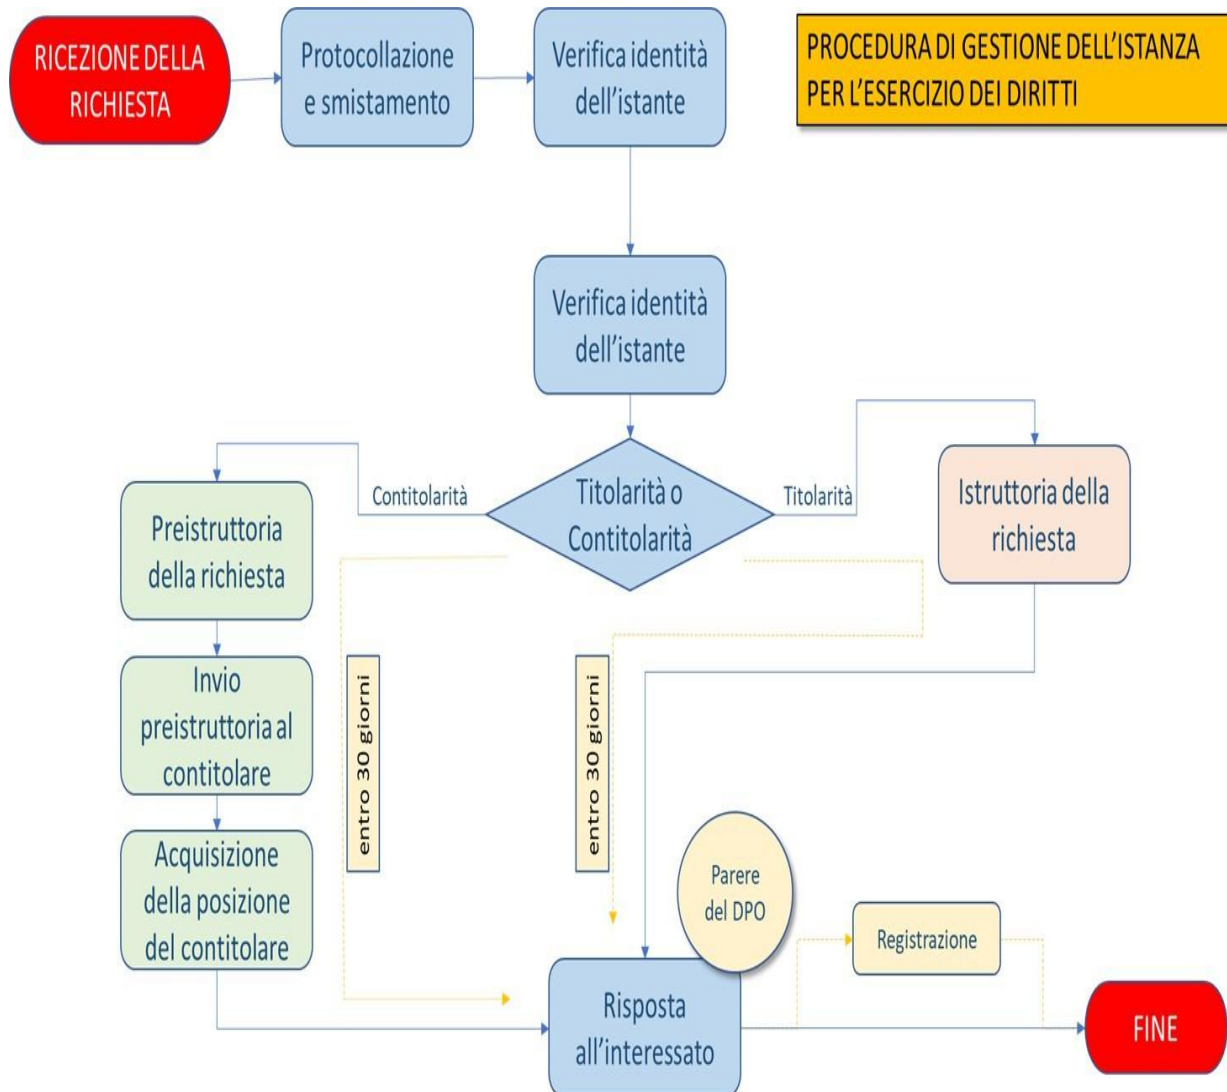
RICEZIONE DELLA RICHIESTA

Protocollazione e smistamento

Verifica identità dell'istante

PROCEDURA DI GESTIONE DELL'ISTANZA PER L'ESERCIZIO DEI DIRITTI

Verifica identità dell'istante

Contitolarità

Titolarità o Contitolarità

Titolarità

Istruttoria della richiesta

Preistruttoria della richiesta

Invio preistruttoria al contitolare

Acquisizione della posizione del contitolare

entro 30 giorni

entro 30 giorni

Parere del DPO

Registrazione

Risposta all'interessato

FINE